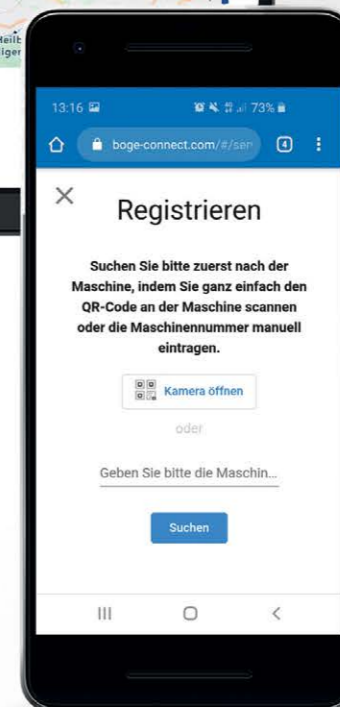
Heilb
iger

13:16
73%

boge-connect.com/#/sen
4

×

Registrieren

Suchen Sie bitte zuerst nach der Maschine, indem Sie ganz einfach den QR-Code an der Maschine scannen oder die Maschinennummer manuell eintragen.

Kamera öffnen

oder

Geben Sie bitte die Maschin...

Suchen